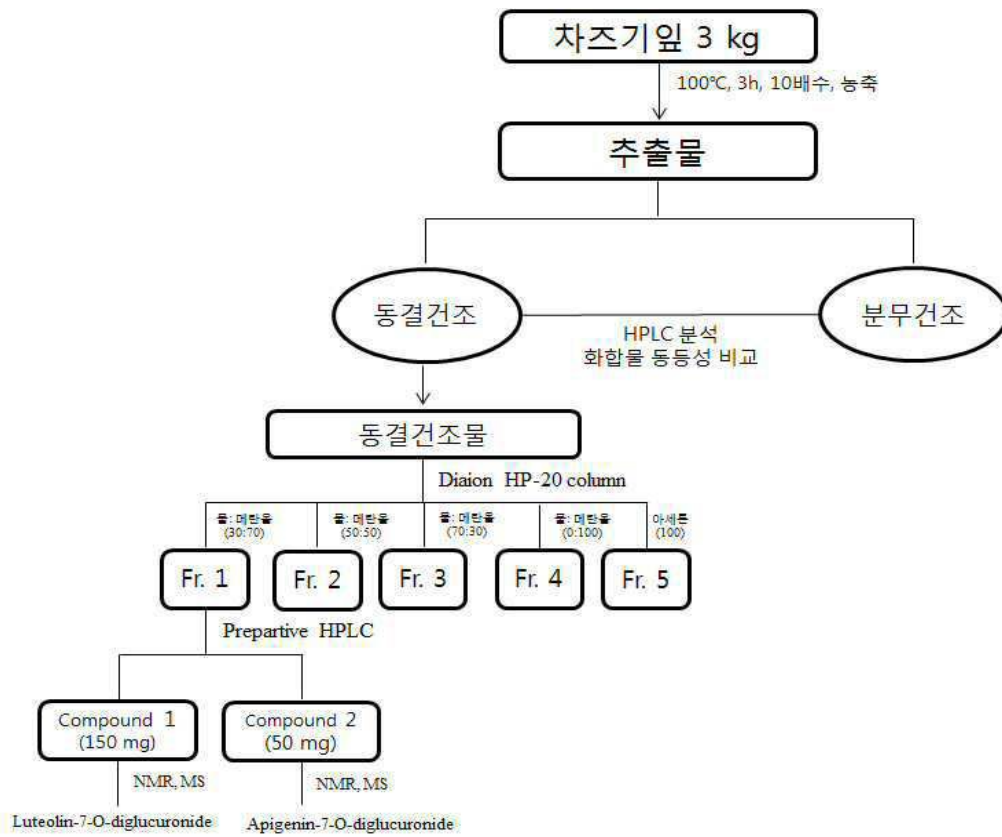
차즈기잎 3 kg

100℃, 3h, 10배수, 농축

추출물

동결건조

분무건조

HPLC 분석
화합물 동등성 비교

동결건조물

Diaion HP-20 column

물: 메탄올 (30:70)

물: 메탄올 (50:50)

물: 메탄올 (70:30)

물: 메탄올 (0:100)

아세톤 (100)

Fr. 1

Fr. 2

Fr. 3

Fr. 4

Fr. 5

Prepartive HPLC

Compound 1 (150 mg)

Compound 2 (50 mg)

NMR, MS

NMR, MS

Luteolin-7-O-diglucuronide

Apigenin-7-O-diglucuronide